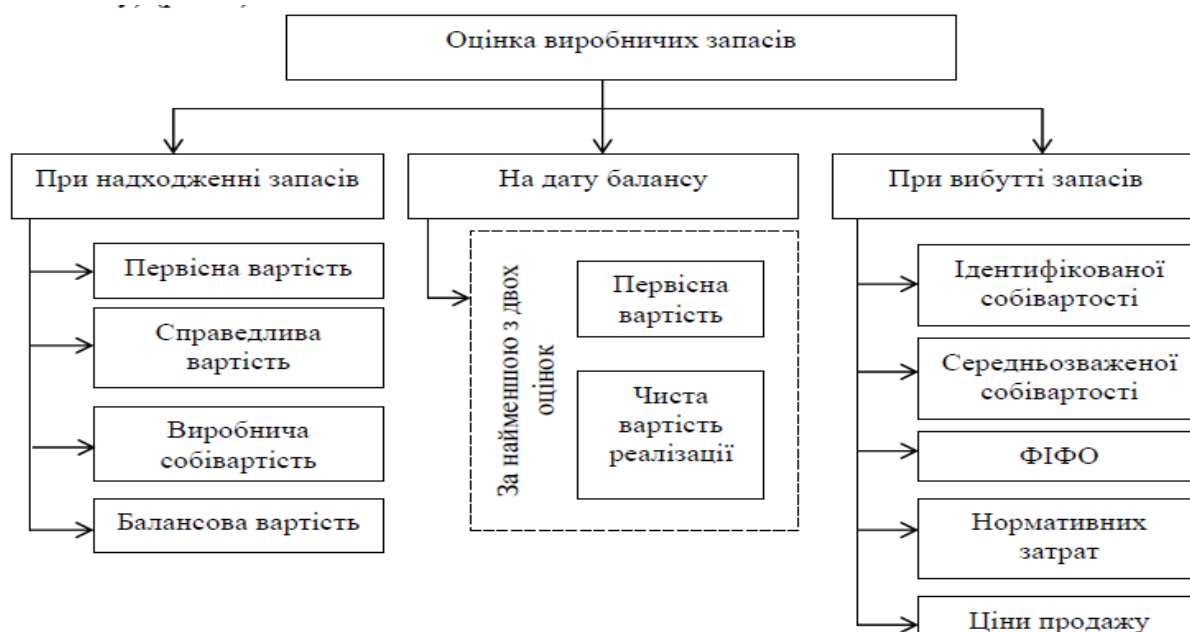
Оцінка виробничих запасів

При надходженні запасів

Первісна вартість

Справедлива вартість

Виробнича собівартість

Балансова вартість

На дату балансу

За найменшою з двох оцінок

Первісна вартість

Чиста вартість реалізації

При вибутті запасів

Ідентифікованої собівартості

Середньозваженої собівартості

ФІФО

Нормативних затрат

Ціни продажу